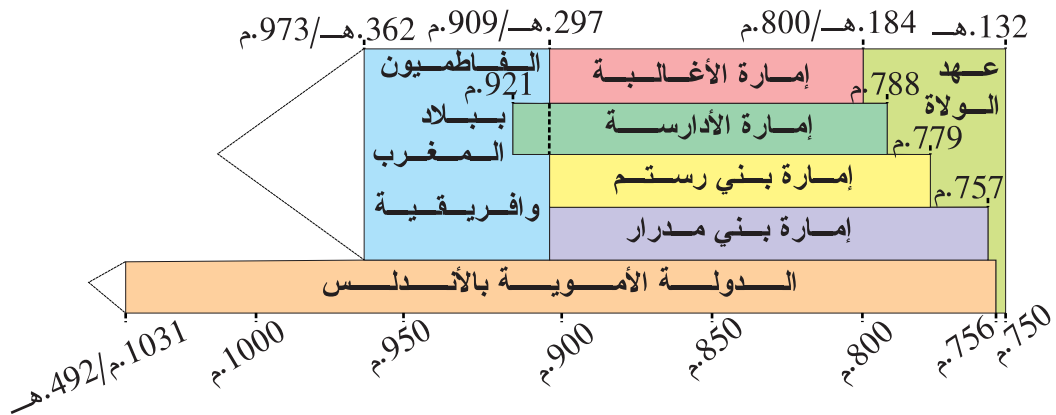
132.هـ
184.هـ/800.م
297.هـ/909.م
362.هـ/973.م

عهد الولاة
إمارة الأغالبة
788.م
إمارة الأدارسة
779.م
إمارة بني رستم
757.م
إمارة بني مدرار
الفاطميون ببلاد المغرب وافريقية
921.م
الدولة الأموية بالأندلس

750.م
756.م
800.م
850.م
900.م
950.م
1000.م
1031.م/492.هـ